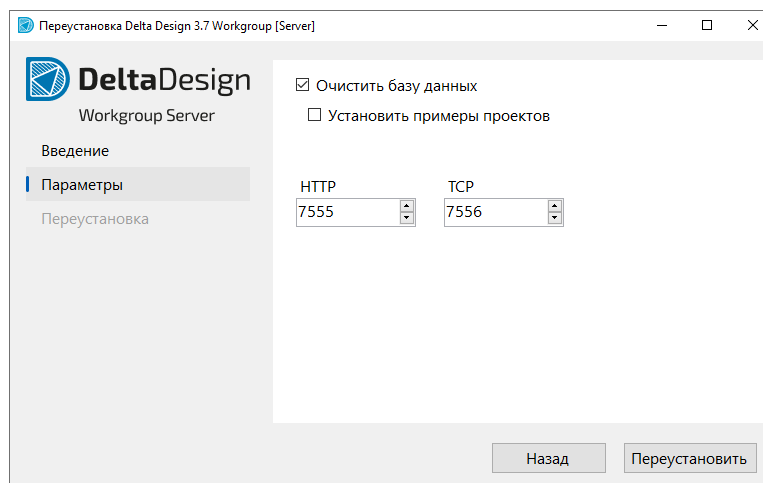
Переустановка Delta Design 3.7 Workgroup [Server]

DeltaDesign
Workgroup Server

Введение
Параметры
Переустановка

☑ Очистить базу данных
☐ Установить примеры проектов

HTTP
7555

TCP
7556

Назад
Переустановить